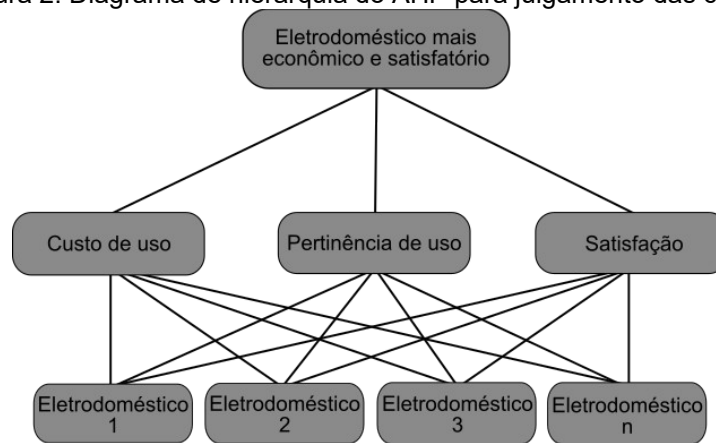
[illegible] 2. Diagrama de hierarquia do AHP para julgamento das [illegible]

Eletrodoméstico mais econômico e satisfatório

Custo de uso

Pertinência de uso

Satisfação

Eletrodoméstico 1

Eletrodoméstico 2

Eletrodoméstico 3

Eletrodoméstico n